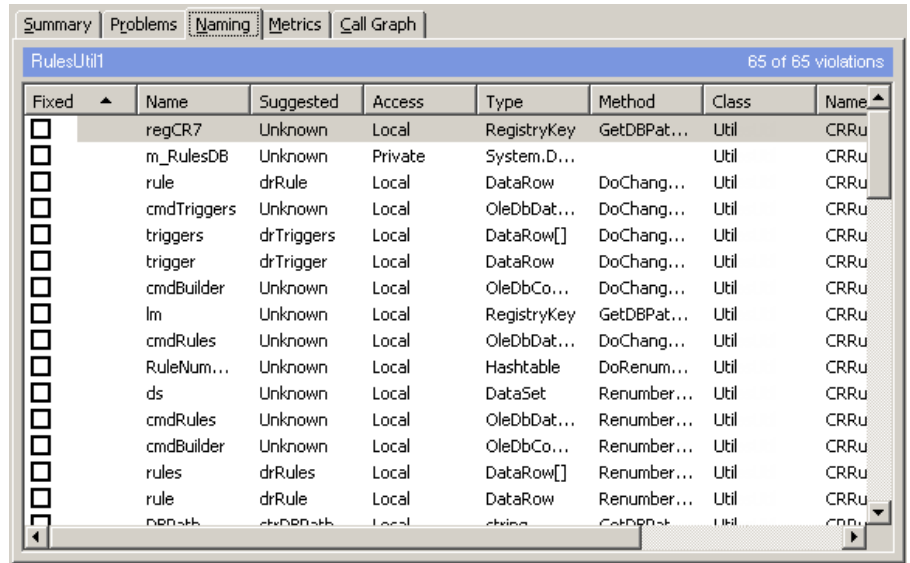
Summary | Problems | Naming | Metrics | Call Graph

RulesUtil1 65 of 65 violations

| Fixed | Name | Suggested | Access | Type | Method | Class | Name |
|---|---|---|---|---|---|---|---|
| ☐ | regCR7 | Unknown | Local | RegistryKey | GetDBPat… | Util | CRRu |
| ☐ | m_RulesDB | Unknown | Private | System.D… | | Util | CRRu |
| ☐ | rule | drRule | Local | DataRow | DoChang… | Util | CRRu |
| ☐ | cmdTriggers | Unknown | Local | OleDbDat… | DoChang… | Util | CRRu |
| ☐ | triggers | drTriggers | Local | DataRow[] | DoChang… | Util | CRRu |
| ☐ | trigger | drTrigger | Local | DataRow | DoChang… | Util | CRRu |
| ☐ | cmdBuilder | Unknown | Local | OleDbCo… | DoChang… | Util | CRRu |
| ☐ | lm | Unknown | Local | RegistryKey | GetDBPat… | Util | CRRu |
| ☐ | cmdRules | Unknown | Local | OleDbDat… | DoChang… | Util | CRRu |
| ☐ | RuleNum… | Unknown | Local | Hashtable | DoRenum… | Util | CRRu |
| ☐ | ds | Unknown | Local | DataSet | Renumber… | Util | CRRu |
| ☐ | cmdRules | Unknown | Local | OleDbDat… | Renumber… | Util | CRRu |
| ☐ | cmdBuilder | Unknown | Local | OleDbCo… | Renumber… | Util | CRRu |
| ☐ | rules | drRules | Local | DataRow[] | Renumber… | Util | CRRu |
| ☐ | rule | drRule | Local | DataRow | Renumber… | Util | CRRu |
| ☐ | DBPath | strDBPath | Local | string | GetDBPat… | Util | CRRu |